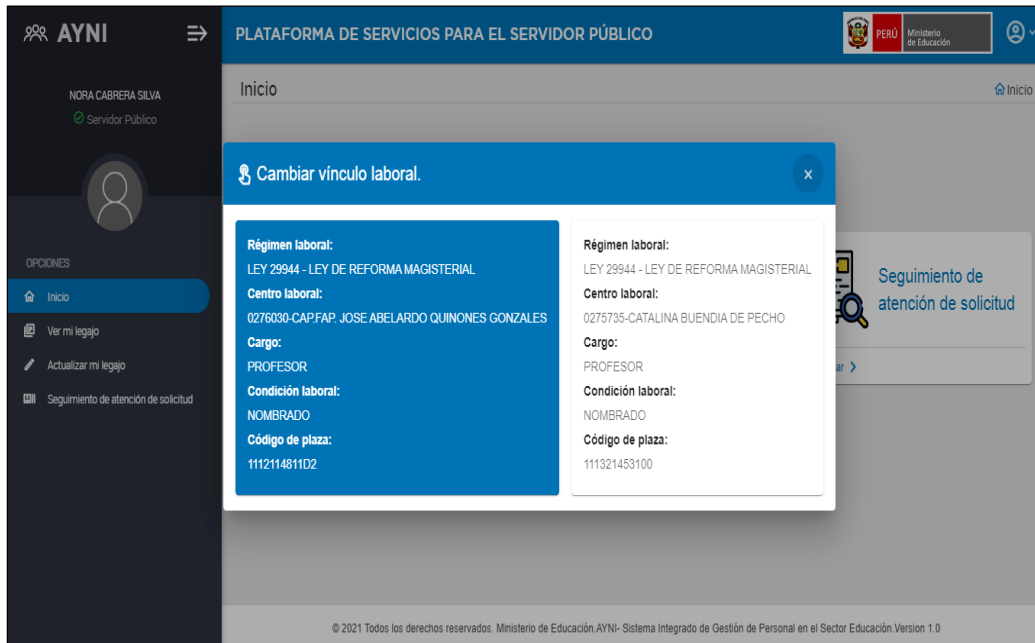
AYNI

PLATAFORMA DE SERVICIOS PARA EL SERVIDOR PÚBLICO

PERÚ Ministerio de Educación

NORA CABRERA SILVA
Servidor Público

OPCIONES
Inicio
Ver mi legajo
Actualizar mi legajo
Seguimiento de atención de solicitud

Inicio

Inicio

Cambiar vínculo laboral.

x

Régimen laboral:
LEY 29944 - LEY DE REFORMA MAGISTERIAL
Centro laboral:
0276030-CAP.FAP. JOSE ABELARDO QUINONES GONZALES
Cargo:
PROFESOR
Condición laboral:
NOMBRADO
Código de plaza:
1112114811D2

Régimen laboral:
LEY 29944 - LEY DE REFORMA MAGISTERIAL
Centro laboral:
0275735-CATALINA BUENDIA DE PECHO
Cargo:
PROFESOR
Condición laboral:
NOMBRADO
Código de plaza:
111321453100

Seguimiento de atención de solicitud

ar

© 2021 Todos los derechos reservados. Ministerio de Educación.AYNI- Sistema Integrado de Gestión de Personal en el Sector Educación.Version 1.0